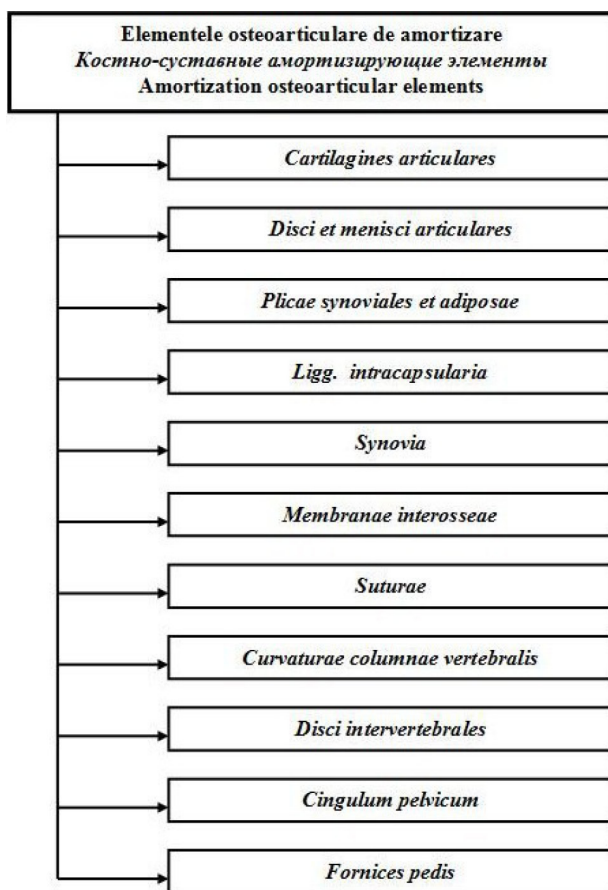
Elementele osteoarticulare de amortizare
Костно-суставные амортизирующие элементы
Amortization osteoarticular elements

Cartilagines articulares

Disci et menisci articulares

Plicae synoviales et adiposae

Ligg. intracapsularia

Synovia

Membranae interosseae

Suturae

Curvaturae columnae vertebralis

Disci intervertebrales

Cingulum pelvicum

Fornices pedis